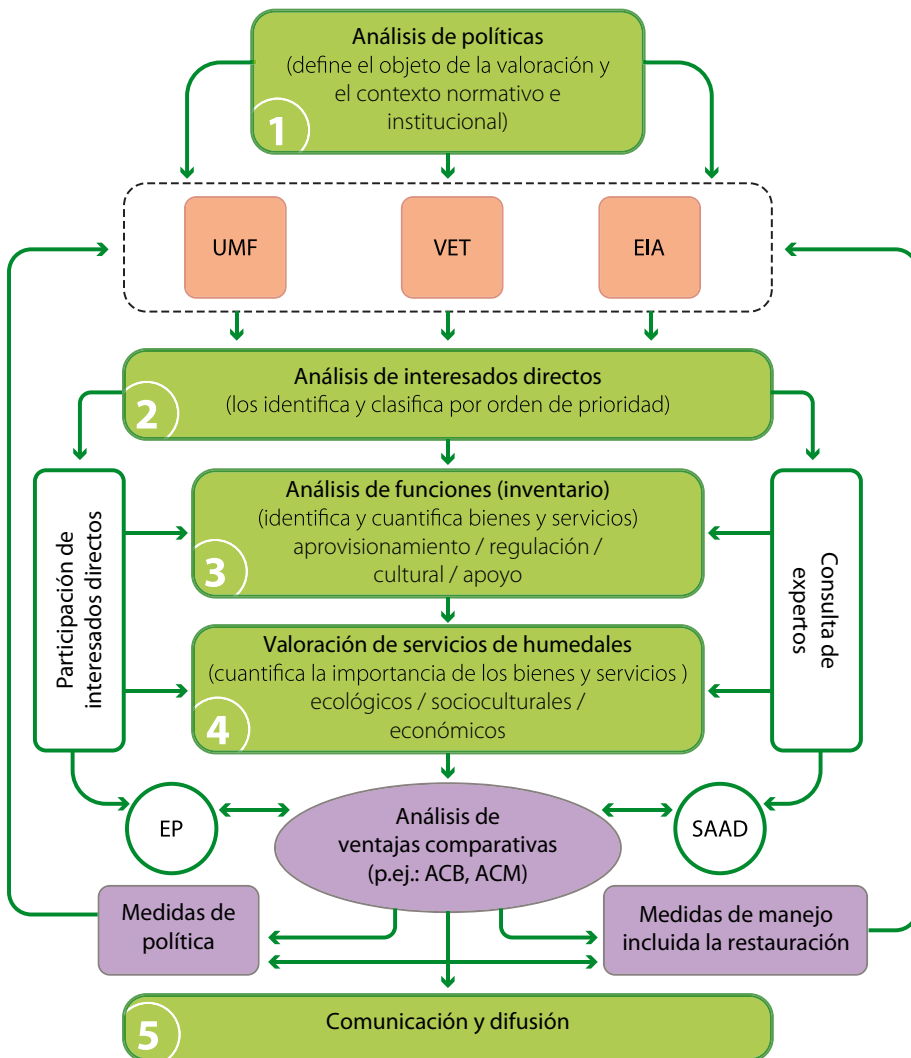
Análisis de políticas
(define el objeto de la valoración y el contexto normativo e institucional)
1

UMF

VET

EIA

Análisis de interesados directos
(los identifica y clasifica por orden de prioridad)
2

Participación de interesados directos

Análisis de funciones (inventario)
(identifica y cuantifica bienes y servicios)
aprovisionamiento / regulación / cultural / apoyo
3

Consulta de expertos

Valoración de servicios de humedales
(cuantifica la importancia de los bienes y servicios )
ecológicos / socioculturales / económicos
4

EP

Análisis de ventajas comparativas
(p.ej.: ACB, ACM)

SAAD

Medidas de política

Medidas de manejo incluida la restauración

Comunicación y difusión
5